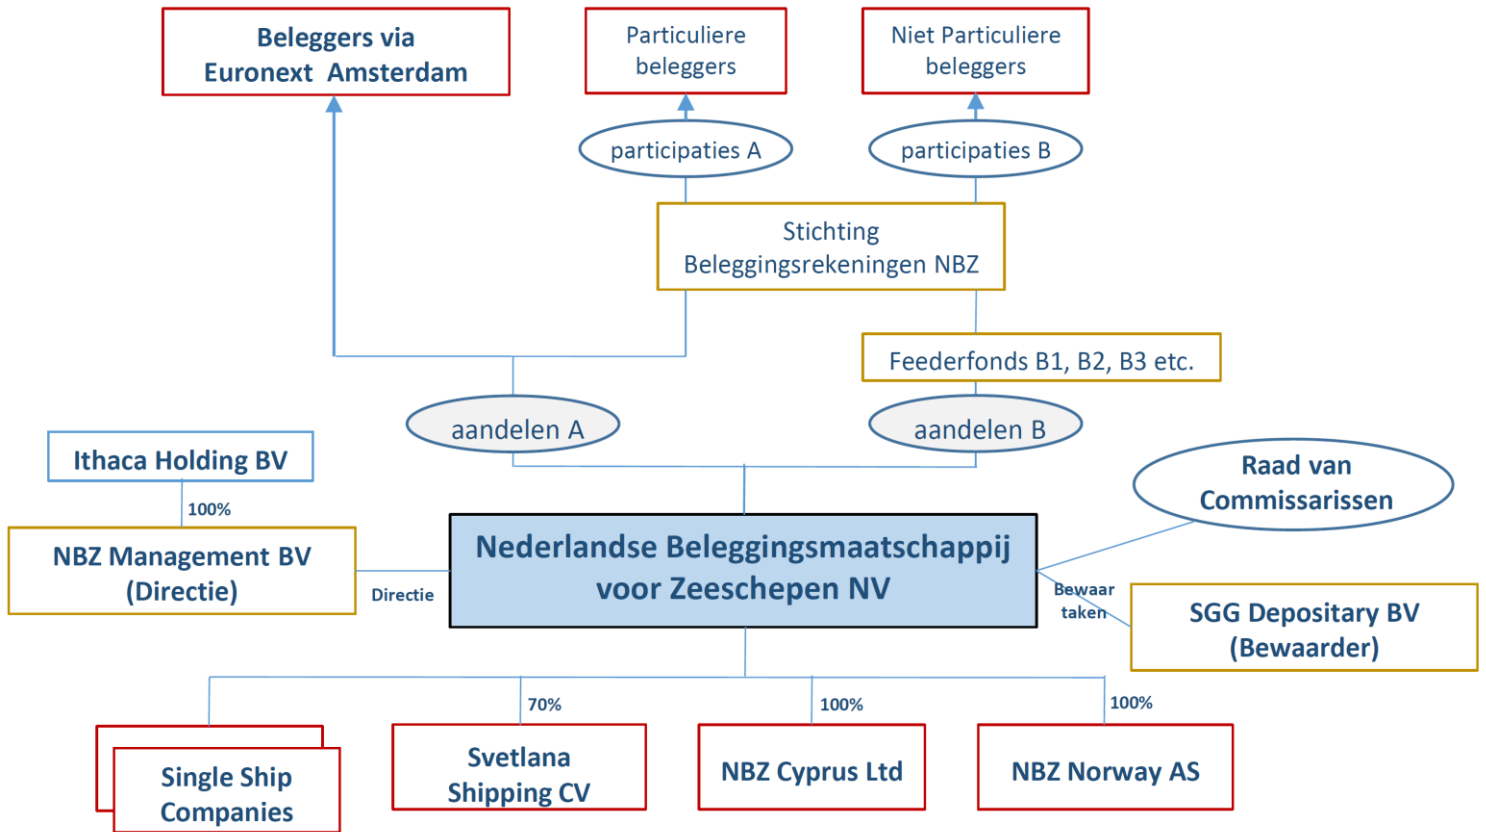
Beleggers via Euronext Amsterdam

Particuliere beleggers

Niet Particuliere beleggers

participaties A

participaties B

Stichting Beleggingsrekeningen NBZ

Feederfonds B1, B2, B3 etc.

aandelen A

aandelen B

Ithaca Holding BV

100%

NBZ Management BV (Directie)

Directie

Nederlandse Beleggingsmaatschappij voor Zeeschepen NV

Raad van Commissarissen

Bewaar taken

SGG Depositary BV (Bewaarder)

70%

100%

100%

Single Ship Companies

Svetlana Shipping CV

NBZ Cyprus Ltd

NBZ Norway AS